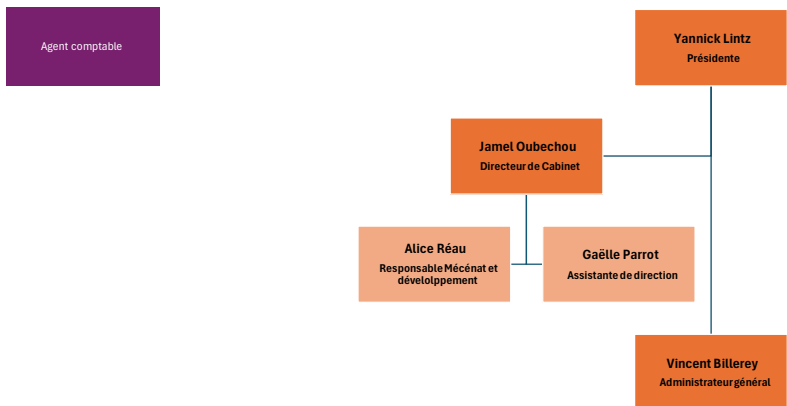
Agent comptable

Yannick Lintz
Présidente

Jamel Oubechou
Directeur de Cabinet

Alice Réau
Responsable Mécénat et dévelolppement

Gaëlle Parrot
Assistante de direction

Vincent Billerey
Administrateur général